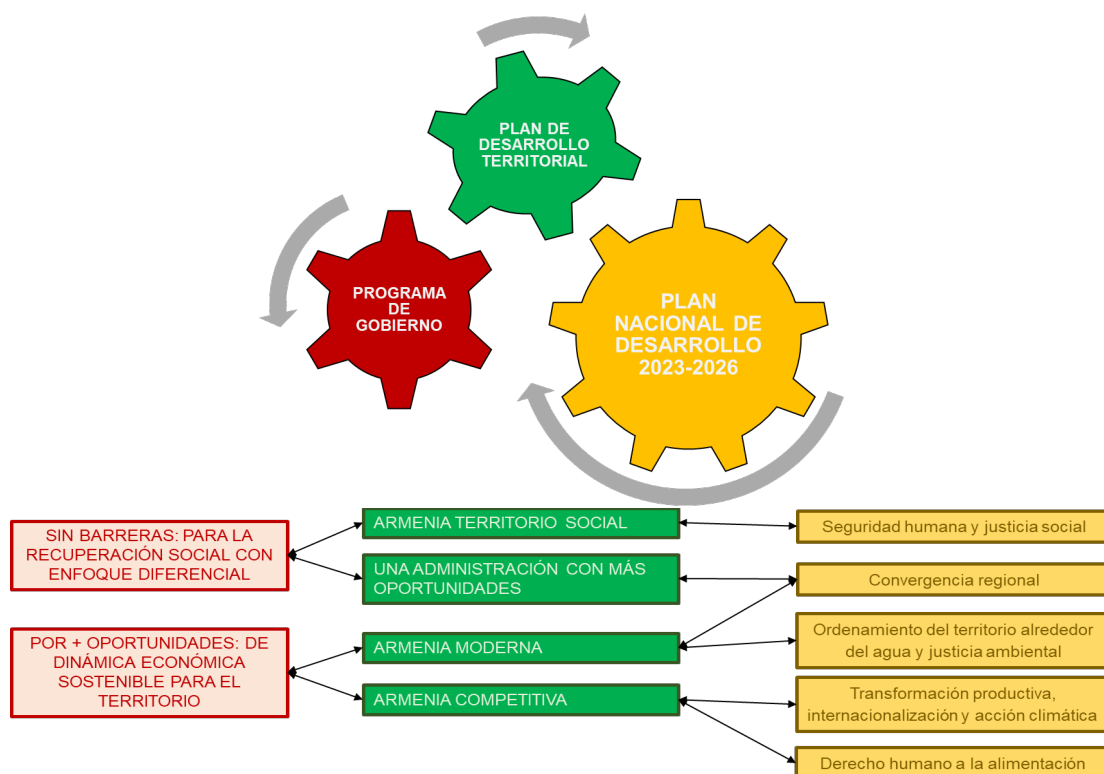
PLAN DE DESARROLLO TERRITORIAL

PROGRAMA DE GOBIERNO

PLAN NACIONAL DE DESARROLLO 2023-2026

SIN BARRERAS: PARA LA RECUPERACIÓN SOCIAL CON ENFOQUE DIFERENCIAL

POR + OPORTUNIDADES: DE DINÁMICA ECONÓMICA SOSTENIBLE PARA EL TERRITORIO

ARMENIA TERRITORIO SOCIAL

UNA ADMINISTRACIÓN CON MÁS OPORTUNIDADES

ARMENIA MODERNA

ARMENIA COMPETITIVA

Seguridad humana y justicia social

Convergencia regional

Ordenamiento del territorio alrededor del agua y justicia ambiental

Transformación productiva, internacionalización y acción climática

Derecho humano a la alimentación